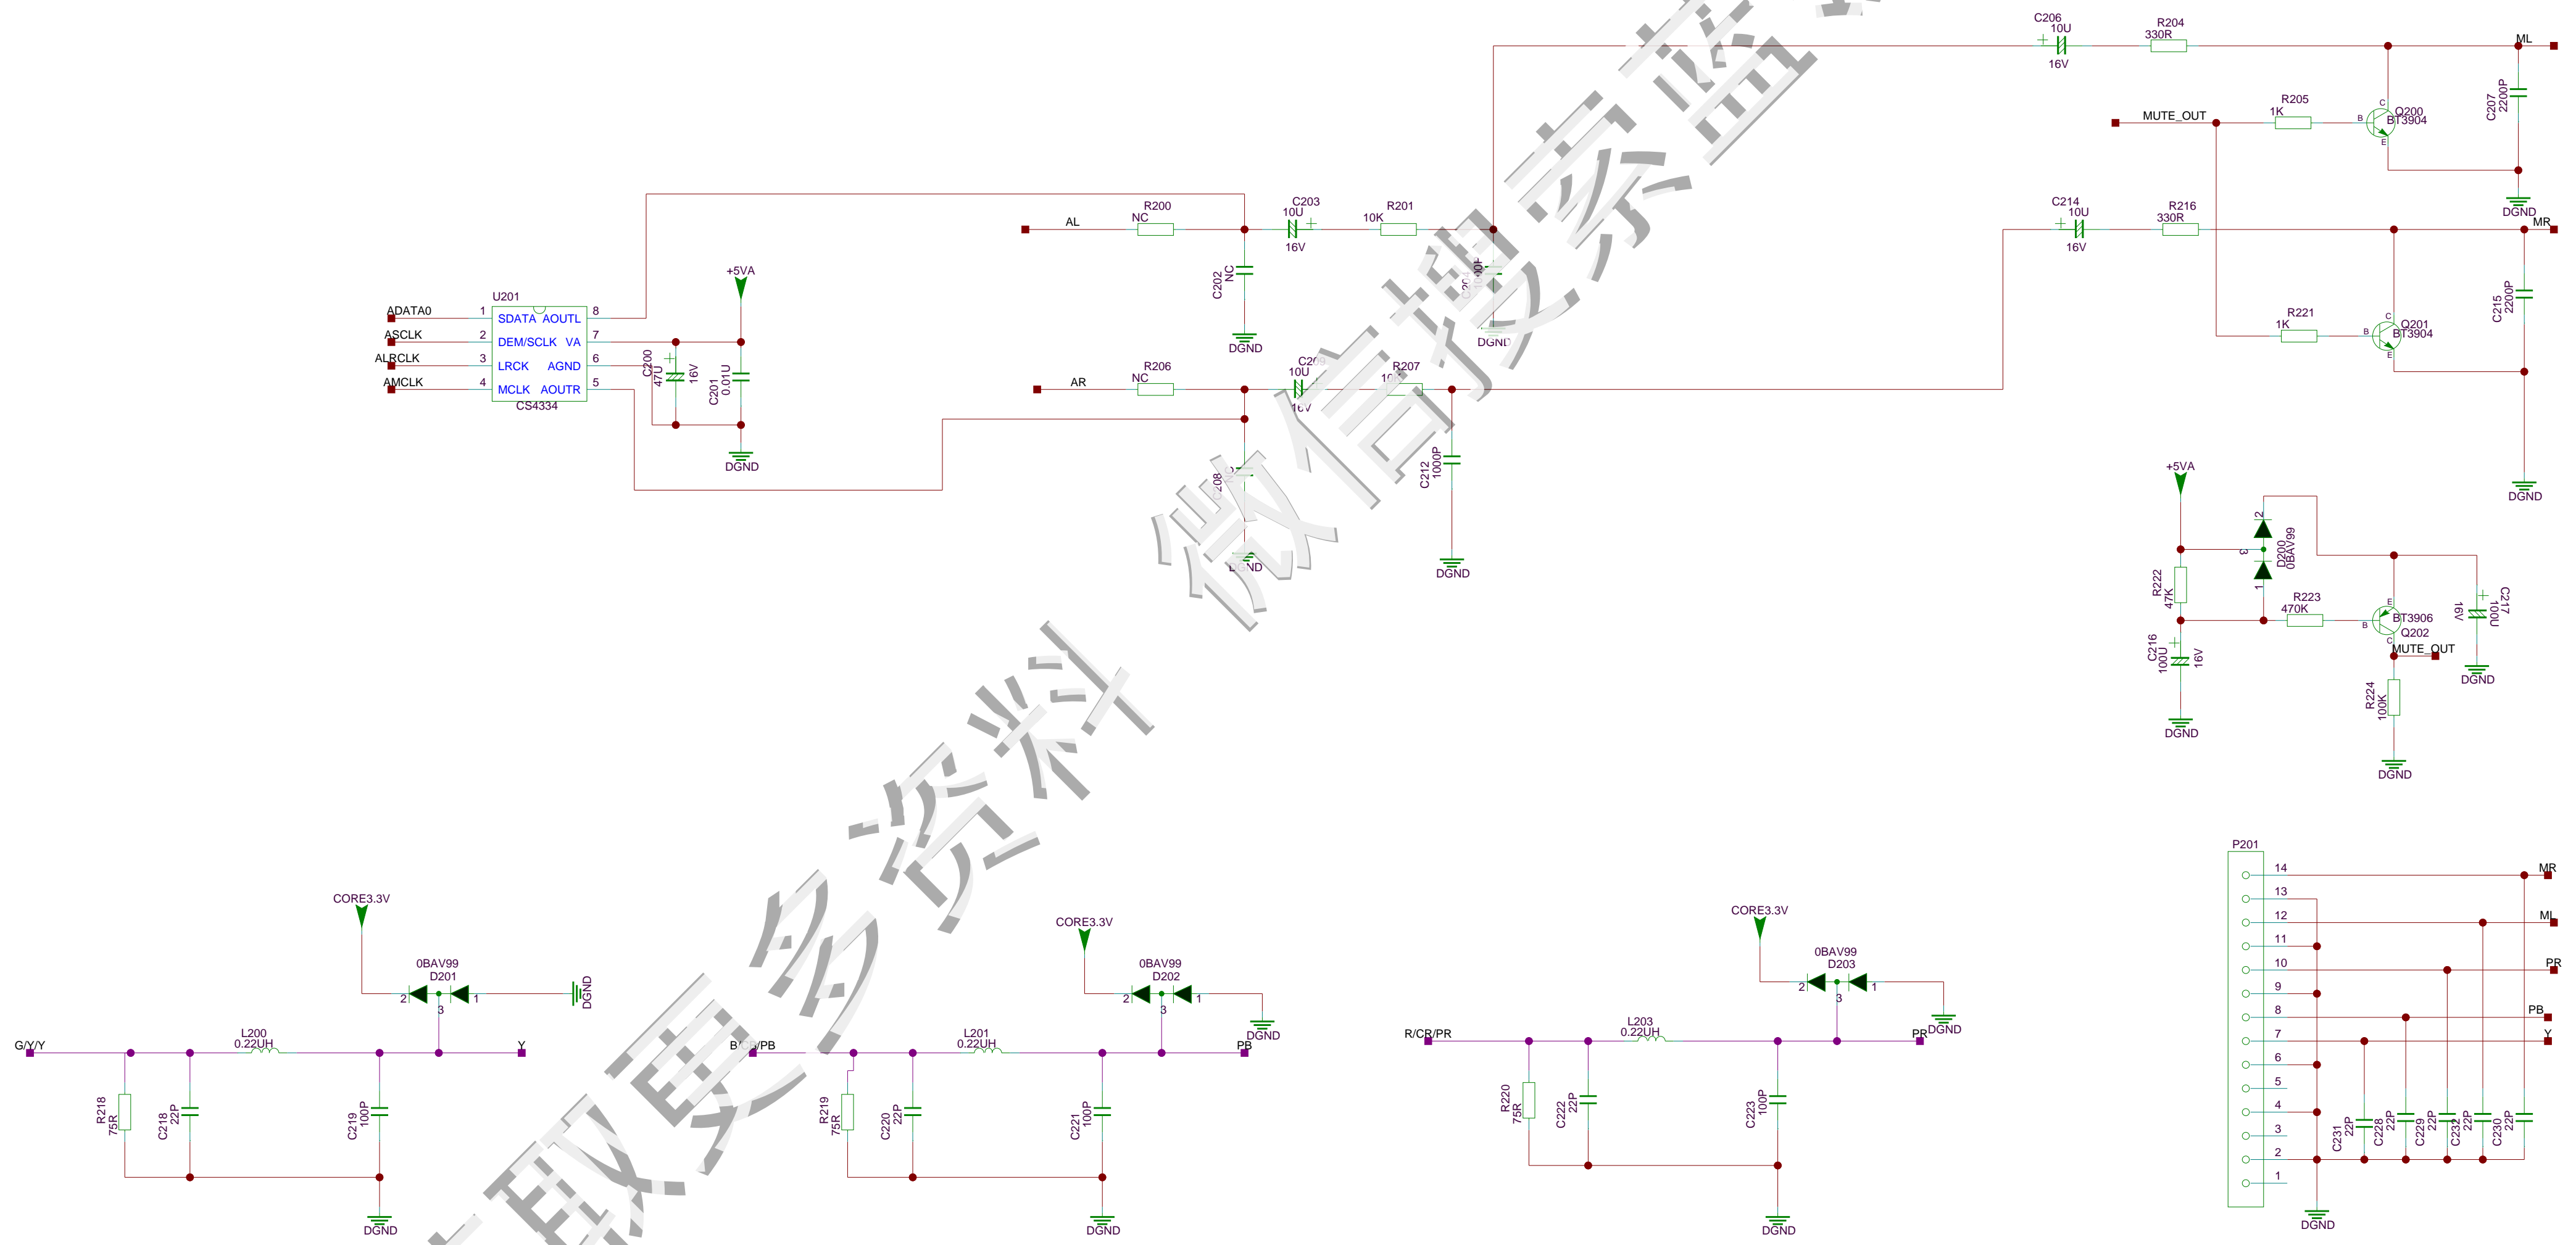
C206
10U
16V
R204
330R
ML
R205
1K
Q200
BT3904
C207
2200P
MUTE_OUT
DGND
C214
10U
16V
R216
330R
MR
R200
NC
AL
C203
10U
16V
R201
10K
C202
NC
DGND
DGND
R221
1K
Q201
BT3904
C215
2200P
U201
ADATA0
1
SDATA
AOUTL
8
ASCLK
2
DEM/SCLK
VA
7
ALRCLK
3
LRCK
AGND
6
AMCLK
4
MCLK
AOUTR
5
CS4334
+5VA
C200
47U
16V
C201
0.01U
DGND
R206
NC
AR
C208
10U
16V
R207
10K
C212
1000P
DGND
DGND
DGND
+5VA
D200
0BAV99
2
3
1
R222
47K
R223
470K
BT3906
Q202
C217
100U
16V
MUTE_OUT
DGND
C216
100U
16V
DGND
R224
100K
DGND
微信搜索
获取更多资料
CORE3.3V
0BAV99
D201
2
1
3
DGND
G/Y/Y
R218
75R
C218
22P
L200
0.22UH
C219
100P
Y
DGND
CORE3.3V
0BAV99
D202
2
1
3
DGND
B/CB/PB
R219
75R
C220
22P
L201
0.22UH
C221
100P
PB
DGND
CORE3.3V
0BAV99
D203
2
1
3
DGND
R/CR/PR
R220
75R
C222
22P
L203
0.22UH
C223
100P
PR
DGND
P201
14
13
12
11
10
9
8
7
6
5
4
3
2
1
MR
ML
PR
PB
Y
C231
22P
C228
22P
C229
22P
C232
22P
C230
22P
DGND